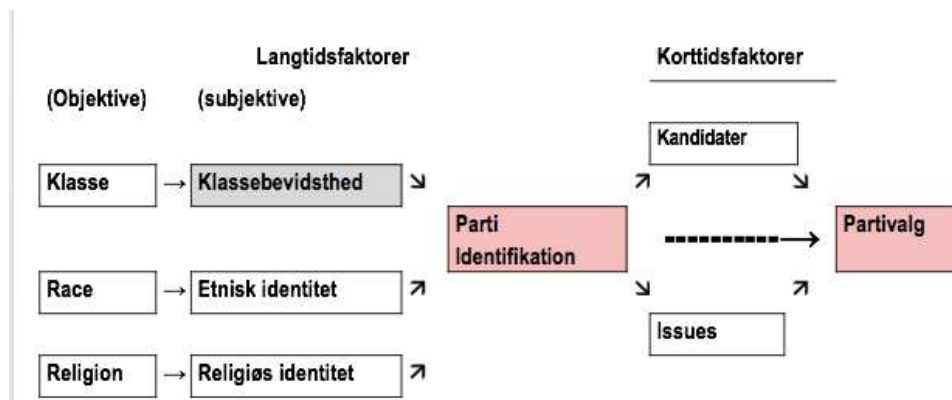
Langtidsfaktorer

Korttidsfaktorer

(Objektive)

(subjektive)

Kandidater

Klasse → Klassebevidsthed ↘

Parti Identifikation

Partivalg

Race → Etnisk identitet ↗

Issues

Religion → Religiøs identitet ↗